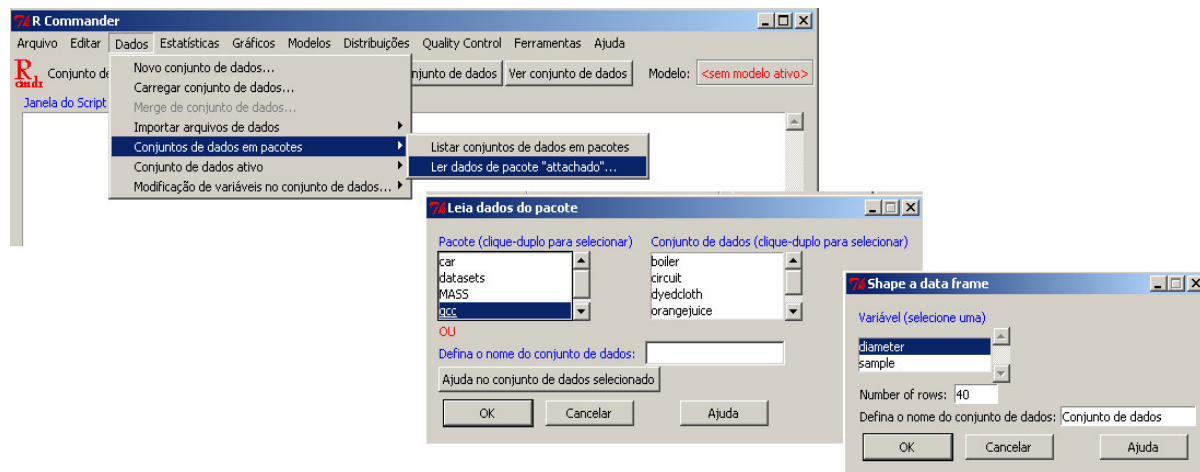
R Commander

Arquivo Editar Dados Estatísticas Gráficos Modelos Distribuições Quality Control Ferramentas Ajuda

Conjunto de

Novo conjunto de dados...
Carregar conjunto de dados...
Merge de conjunto de dados...
Importar arquivos de dados
Conjuntos de dados em pacotes
Conjunto de dados ativo
Modificação de variáveis no conjunto de dados...

Listar conjuntos de dados em pacotes
Ler dados de pacote "attachado"...

njunto de dados Ver conjunto de dados Modelo: <sem modelo ativo>

Janela do Script

Leia dados do pacote

Pacote (clique-duplo para selecionar)
car
datasets
MASS
qcc
OU

Conjunto de dados (clique-duplo para selecionar)
boiler
circuit
dyedcloth
orangejuice

Defina o nome do conjunto de dados:
Ajuda no conjunto de dados selecionado
OK Cancelar Ajuda

Shape a data frame

Variável (selecione uma)
diameter
sample
Number of rows: 40
Defina o nome do conjunto de dados: Conjunto de dados
OK Cancelar Ajuda